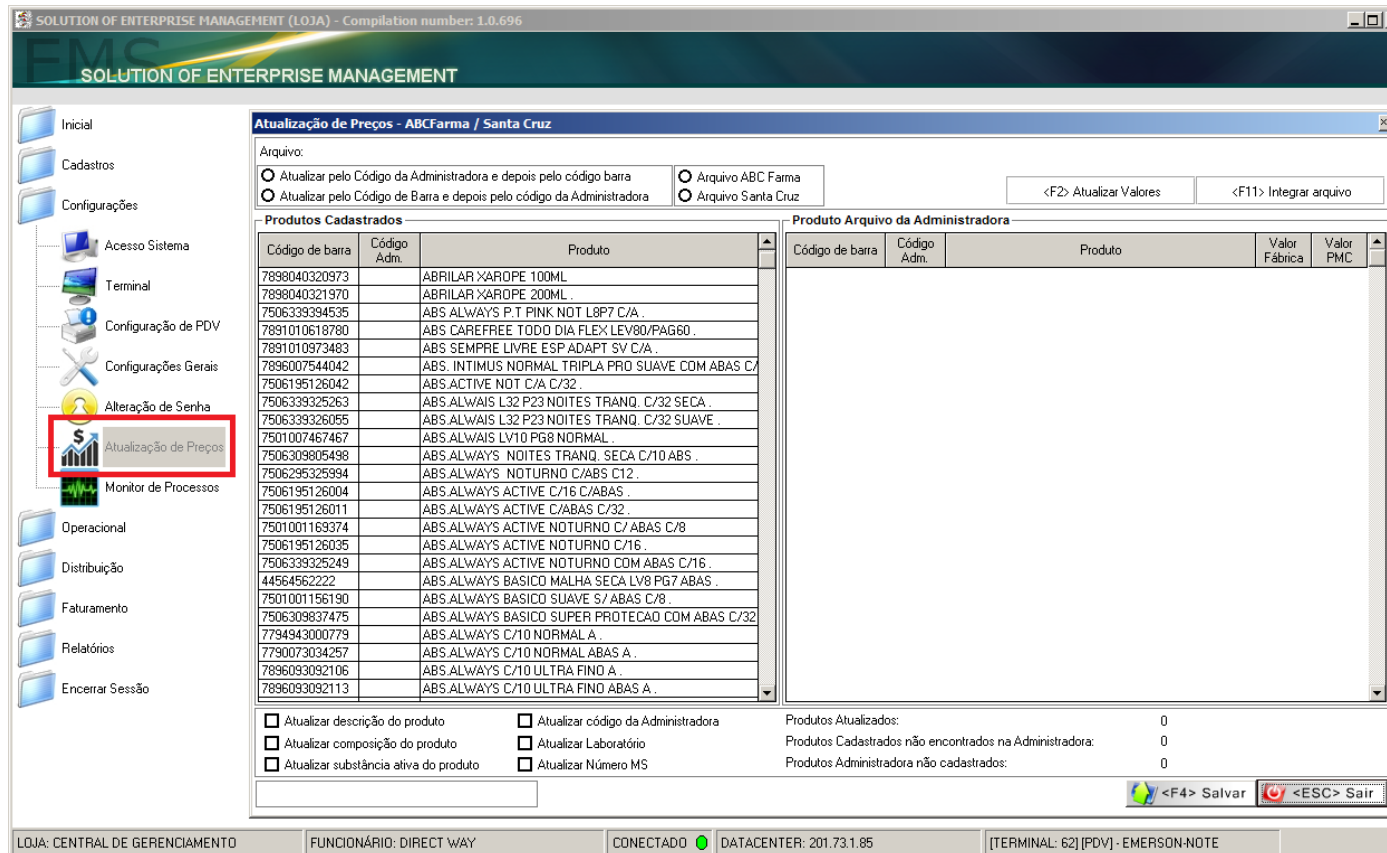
SOLUTION OF ENTERPRISE MANAGEMENT (LOJA) - Compilation number: 1.0.696

EMS
SOLUTION OF ENTERPRISE MANAGEMENT

Inicial
Cadastros
Configurações
Acesso Sistema
Terminal
Configuração de PDV
Configurações Gerais
Alteração de Senha
Atualização de Preços
Monitor de Processos
Operacional
Distribuição
Faturamento
Relatórios
Encerrar Sessão

Atualização de Preços - ABCFarma / Santa Cruz

Arquivo:
Atualizar pelo Código da Administradora e depois pelo código barra
Atualizar pelo Código de Barra e depois pelo código da Administradora
Arquivo ABC Farma
Arquivo Santa Cruz

<F2> Atualizar Valores
<F11> Integrar arquivo

Produtos Cadastrados

| Código de barra | Código Adm. | Produto |
|---|---|---|
| 7898040320973 | | ABRILAR XAROPE 100ML |
| 7898040321970 | | ABRILAR XAROPE 200ML . |
| 7506339394535 | | ABS ALWAYS P.T PINK NOT L8P7 C/A . |
| 7891010618780 | | ABS CAREFREE TODO DIA FLEX LEV80/PAG60 . |
| 7891010973483 | | ABS SEMPRE LIVRE ESP ADAPT SV C/A . |
| 7896007544042 | | ABS. INTIMUS NORMAL TRIPLA PRO SUAVE COM ABAS C/ |
| 7506195126042 | | ABS.ACTIVE NOT C/A C/32 . |
| 7506339325263 | | ABS.ALWAIS L32 P23 NOITES TRANQ. C/32 SECA . |
| 7506339326055 | | ABS.ALWAIS L32 P23 NOITES TRANQ. C/32 SUAVE . |
| 7501007467467 | | ABS.ALWAIS LV10 PG8 NORMAL . |
| 7506309805498 | | ABS.ALWAYS NOITES TRANQ. SECA C/10 ABS . |
| 7506295325994 | | ABS.ALWAYS NOTURNO C/ABS C12 . |
| 7506195126004 | | ABS.ALWAYS ACTIVE C/16 C/ABAS . |
| 7506195126011 | | ABS.ALWAYS ACTIVE C/ABAS C/32 . |
| 7501001169374 | | ABS.ALWAYS ACTIVE NOTURNO C/ ABAS C/8 |
| 7506195126035 | | ABS.ALWAYS ACTIVE NOTURNO C/16 . |
| 7506339325249 | | ABS.ALWAYS ACTIVE NOTURNO COM ABAS C/16 . |
| 44564562222 | | ABS.ALWAYS BASICO MALHA SECA LV8 PG7 ABAS . |
| 7501001156190 | | ABS.ALWAYS BASICO SUAVE S/ ABAS C/8 . |
| 7506309837475 | | ABS.ALWAYS BASICO SUPER PROTECAO COM ABAS C/32 |
| 7794943000779 | | ABS.ALWAYS C/10 NORMAL A . |
| 7790073034257 | | ABS.ALWAYS C/10 NORMAL ABAS A . |
| 7896093092106 | | ABS.ALWAYS C/10 ULTRA FINO A . |
| 7896093092113 | | ABS.ALWAYS C/10 ULTRA FINO ABAS A . |

Produto Arquivo da Administradora

| Código de barra | Código Adm. | Produto | Valor Fábrica | Valor PMC |
|---|---|---|---|---|

Atualizar descrição do produto
Atualizar composição do produto
Atualizar substância ativa do produto
Atualizar código da Administradora
Atualizar Laboratório
Atualizar Número MS

Produtos Atualizados: 0
Produtos Cadastrados não encontrados na Administradora: 0
Produtos Administradora não cadastrados: 0

<F4> Salvar
<ESC> Sair

LOJA: CENTRAL DE GERENCIAMENTO | FUNCIONÁRIO: DIRECT WAY | CONECTADO | DATACENTER: 201.73.1.85 | [TERMINAL: 62] [PDV] - EMERSON-NOTE